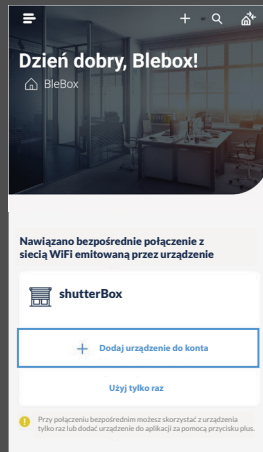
Dzień dobry, Blebox!

BleBox

Nawiązano bezpośrednie połączenie z siecią WiFi emitowaną przez urządzenie

shutterBox

+ Dodaj urządzenie do konta

Użyj tylko raz

Przy połączeniu bezpośrednim możesz skorzystać z urządzenia tylko raz lub dodać urządzenie do aplikacji za pomocą przycisku plus.